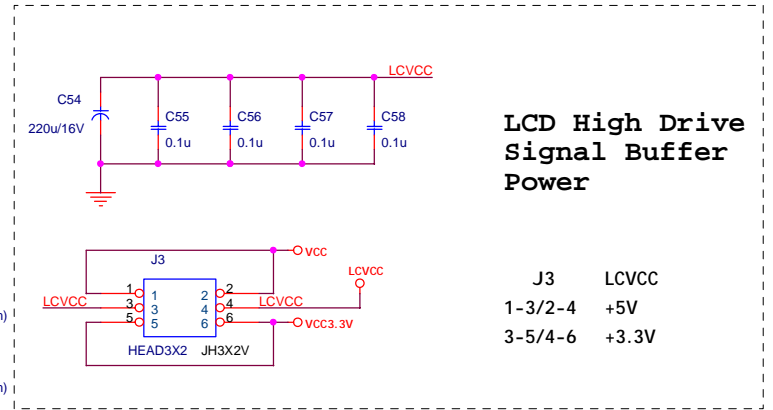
LCVCC

C54

220u/16V

C55
0.1u

C56
0.1u

C57
0.1u

C58
0.1u

LCD High Drive
Signal Buffer
Power

VCC

J3

LCVCC

1
3
5

1
3
5

2
4
6

2
4
6

LCVCC

LCVCC

VCC3.3V

HEAD3X2 JH3X2V

| J3 | LCVCC |
|---|---|
| 1-3/2-4 | +5V |
| 3-5/4-6 | +3.3V |

)

)